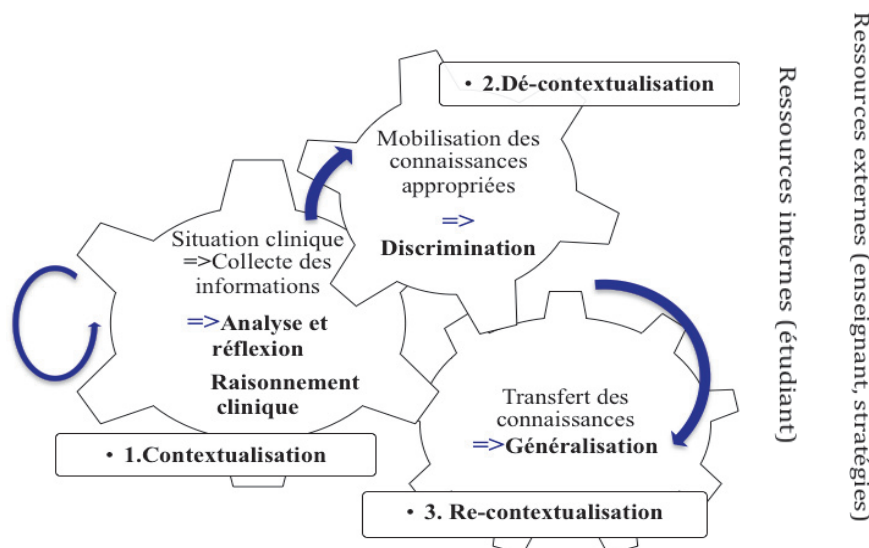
• 2.Dé-contextualisation

Mobilisation des connaissances appropriées
=>
Discrimination

Situation clinique
=>Collecte des informations
=>Analyse et réflexion
Raisonnement clinique

• 1.Contextualisation

Transfert des connaissances
=>Généralisation

• 3. Re-contextualisation

Ressources internes (étudiant)

Ressources externes (enseignant, stratégies)